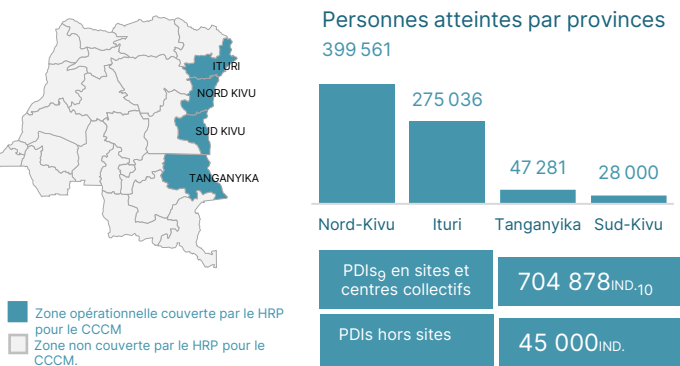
ITURI
NORD KIVU
SUD KIVU
TANGANYIKA

Zone opérationnelle couverte par le HRP pour le CCCM
Zone non couverte par le HRP pour le CCCM.

Personnes atteintes par provinces

| 399 561 | 275 036 | 47 281 | 28 000 |
|---|---|---|---|
| Nord-Kivu | Ituri | Tanganyika | Sud-Kivu |

| PDIs$_9$ en sites et centres collectifs | 704 878$_{\text{IND.}10}$ |
|---|---|
| PDIs hors sites | 45 000$_{\text{IND.}}$ |